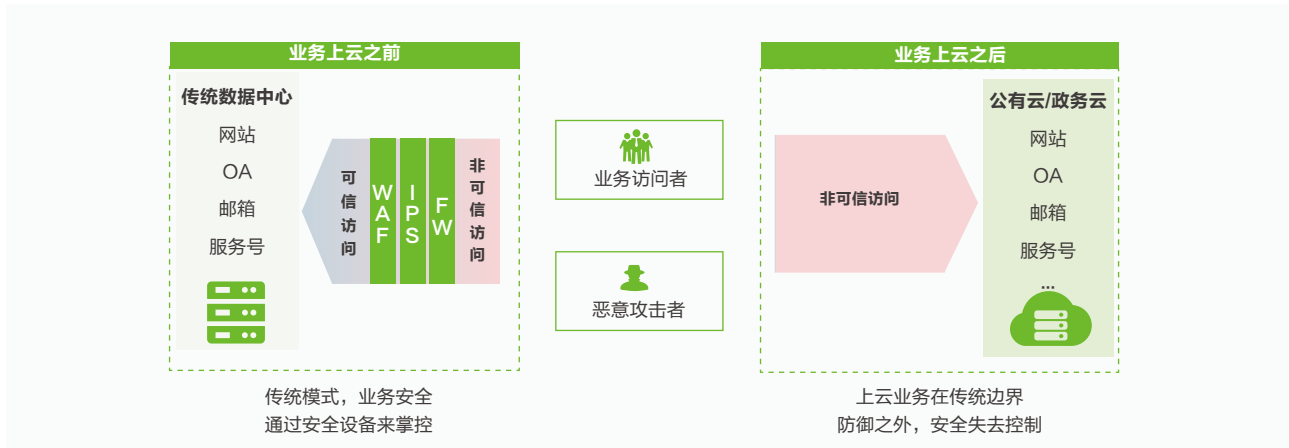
业务上云之前

传统数据中心
网站
OA
邮箱
服务号

可信访问
WAF
IPS
FW
非可信访问

传统模式，业务安全通过安全设备来掌控

业务访问者

恶意攻击者

业务上云之后

非可信访问

公有云/政务云
网站
OA
邮箱
服务号
...

上云业务在传统边界防御之外，安全失去控制